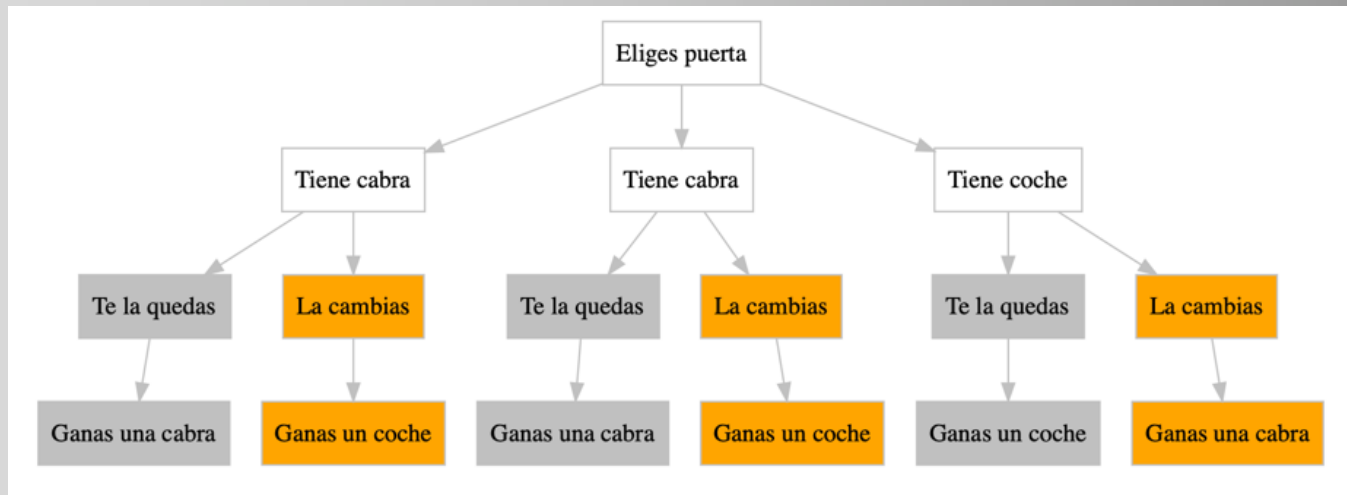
Eliges puerta

Tiene cabra
Tiene cabra
Tiene coche

Te la quedas
La cambias
Te la quedas
La cambias
Te la quedas
La cambias

Ganas una cabra
Ganas un coche
Ganas una cabra
Ganas un coche
Ganas un coche
Ganas una cabra